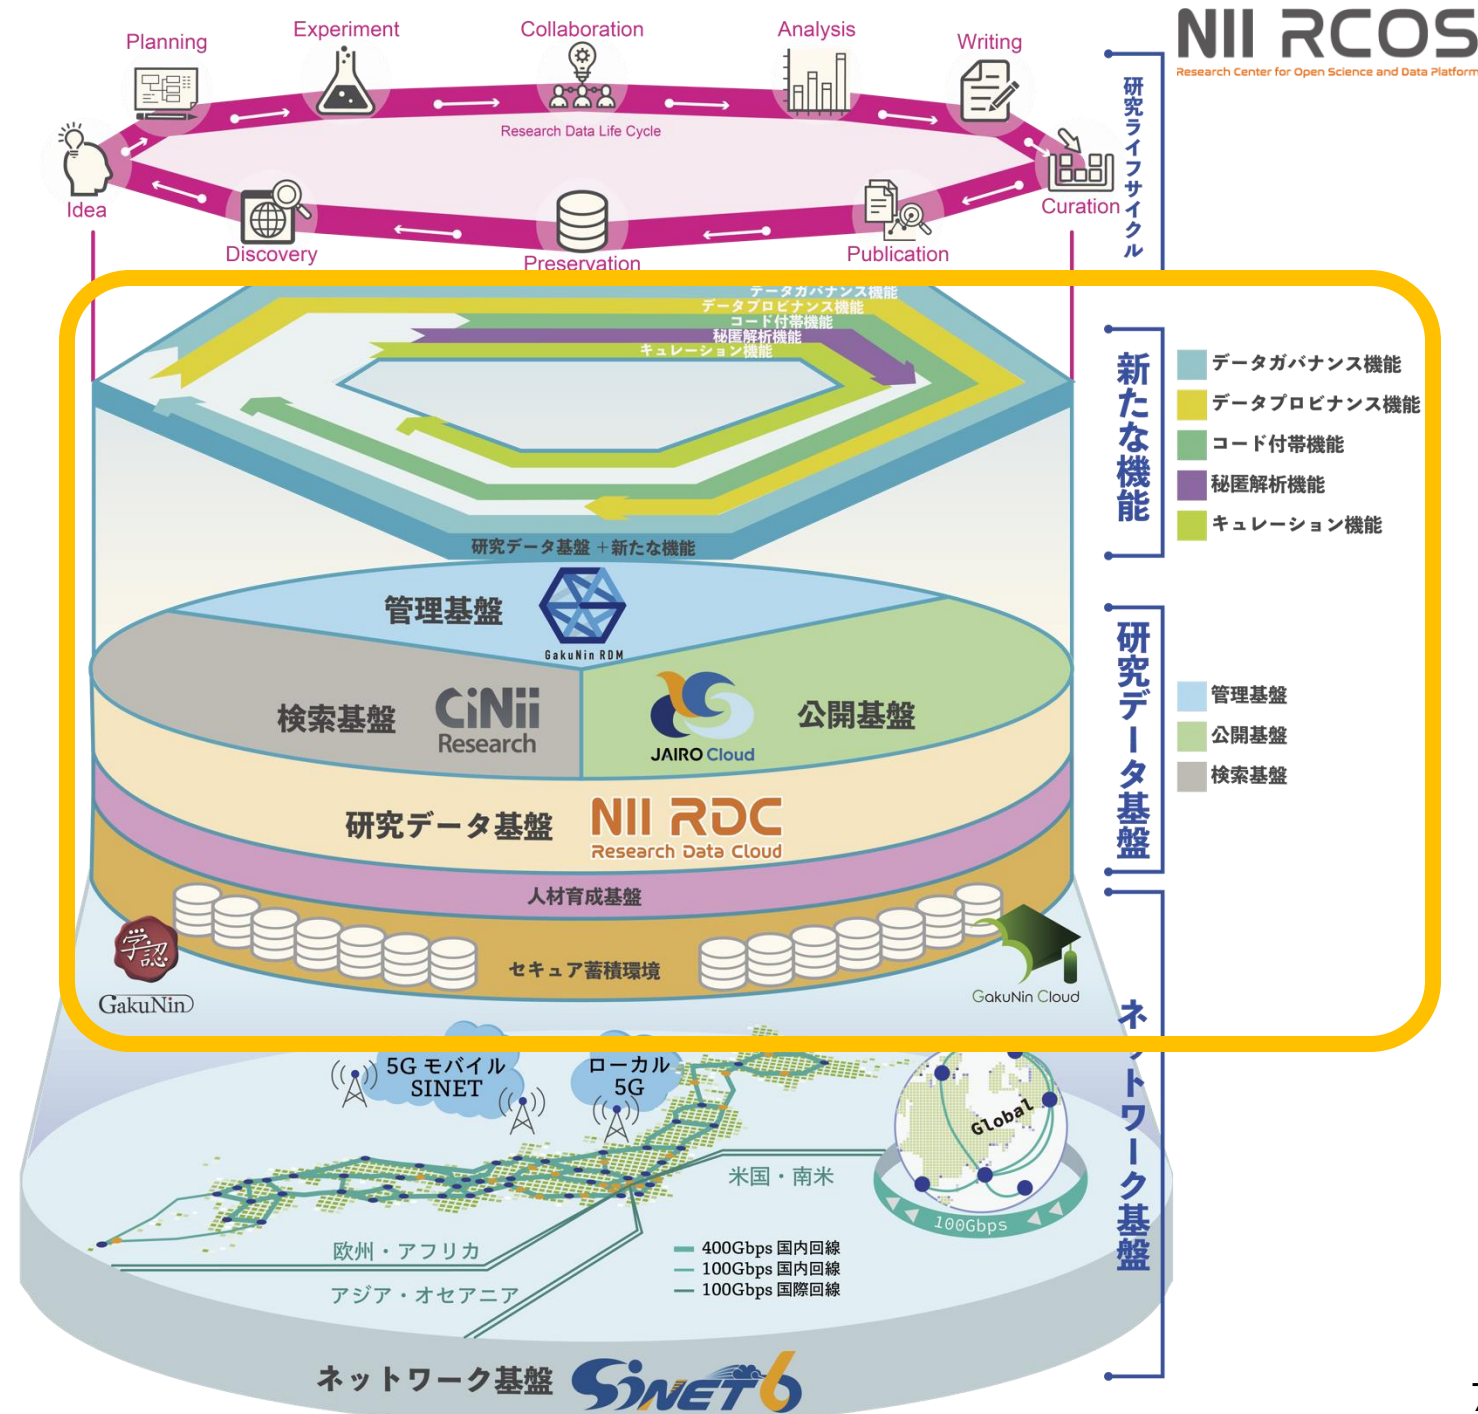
NII RCOS
Research Center for Open Science and Data Platform

Planning
Experiment
Collaboration
Analysis
Writing
Idea
Research Data Life Cycle
Curation
Discovery
Preservation
Publication

研究ライフサイクル

データガバナンス機能
データプロビナンス機能
コード付帯機能
秘匿解析機能
キュレーション機能

研究データ基盤＋新たな機能

新たな機能

データガバナンス機能
データプロビナンス機能
コード付帯機能
秘匿解析機能
キュレーション機能

管理基盤
GakuNin RDM
検索基盤
CiNii Research
JAIRO Cloud
公開基盤
研究データ基盤
NII RDC
Research Data Cloud
人材育成基盤
セキュア蓄積環境
学認
GakuNin
GakuNin Cloud

研究データ基盤

管理基盤
公開基盤
検索基盤

5G モバイル SINET
ローカル 5G
Global
100Gbps
米国・南米
欧州・アフリカ
アジア・オセアニア
400Gbps 国内回線
100Gbps 国内回線
100Gbps 国際回線

ネットワーク基盤
SINET6

ネットワーク基盤